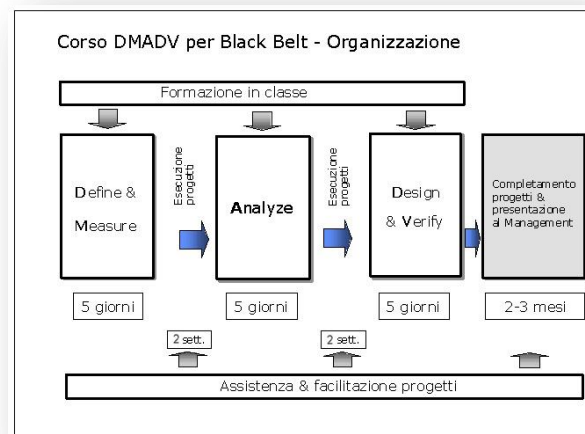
Corso DMADV per Black Belt - Organizzazione

Formazione in classe

Define & Measure

Esecuzione progetti

Analyze

Esecuzione progetti

Design & Verify

Completamento progetti & presentazione al Management

5 giorni

5 giorni

5 giorni

2-3 mesi

2 sett.

2 sett.

Assistenza & facilitazione progetti